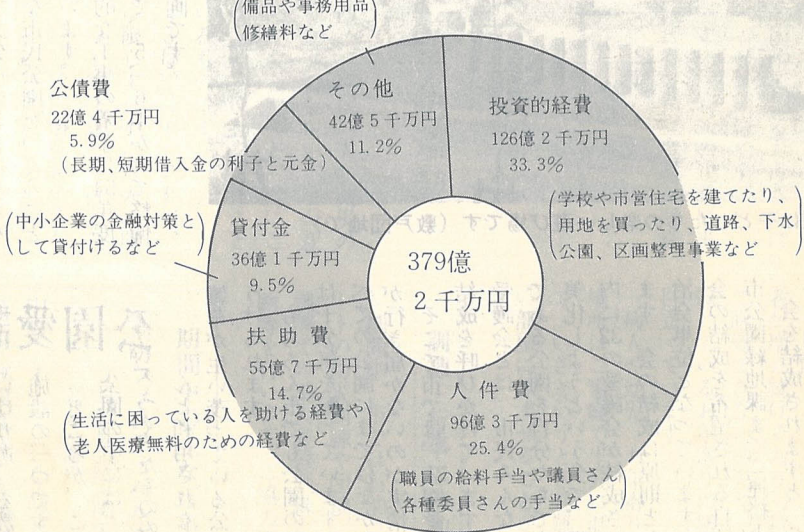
備品や事務用品
修繕料など

公債費
22億4千万円
5.9%
(長期、短期借入金の利子と元金)

その他
42億5千万円
11.2%

投資的経費
126億2千万円
33.3%

学校や市営住宅を建てたり、用地を買ったり、道路、下水公園、区画整理事業など

中小企業の金融対策として貸付けるなど

貸付金
36億1千万円
9.5%

379億
2千万円

扶助費
55億7千万円
14.7%

生活に困っている人を助ける経費や老人医療無料のための経費など

人件費
96億3千万円
25.4%

職員の給料手当や議員さん各種委員さんの手当など